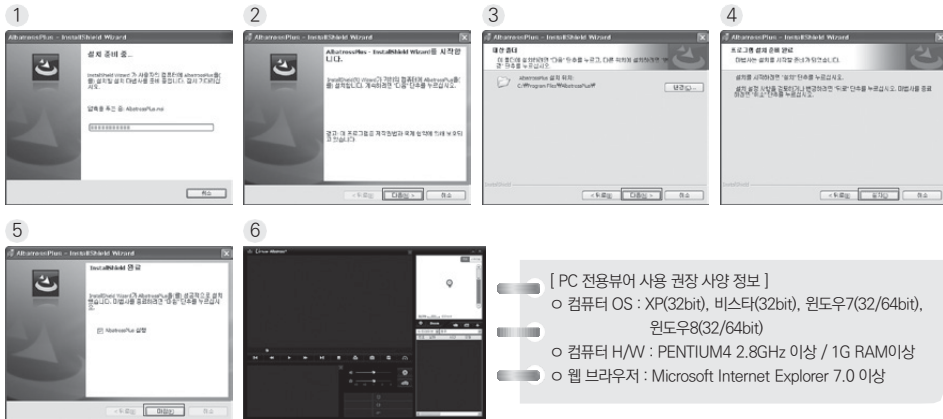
1

AlbatrossPlus - InstallShield Wizard

설치 준비 중...

InstallShield Wizard가 사용자의 컴퓨터에 AlbatrossPlus을(를) 설치할 준비를 하는 중입니다. 잠시 기다리십시오.

압축을 푸는 중: AlbatrossPlus.msi

취소

2

AlbatrossPlus - InstallShield Wizard

AlbatrossPlus - InstallShield Wizard을(를) 시작합니다.

InstallShield Wizard가 컴퓨터에 AlbatrossPlus을(를) 설치합니다. 계속하려면 "다음" 단추를 누르십시오.

경고: 이 프로그램은 저작권법과 국제 협약에 의해 보호되고 있습니다.

< 뒤로(B) 다음(N) > 취소

3

AlbatrossPlus - InstallShield Wizard

대상 폴더

이 폴더에 설치하려면 "다음" 단추를 누르고, 다른 위치에 설치하려면 "변경" 단추를 누르십시오.

AlbatrossPlus 설치 위치:
C:\Program Files\AlbatrossPlus\

변경(C)...

InstallShield

< 뒤로(B) 다음(N) > 취소

4

AlbatrossPlus - InstallShield Wizard

프로그램 설치 준비 완료

마법사는 설치를 시작할 준비가 되었습니다.

설치를 시작하려면 "설치" 단추를 누르십시오.

설치 설정을 검토하거나 변경하려면 "뒤로" 단추를 누르십시오. 마법사를 종료하려면 "취소" 단추를 누르십시오.

InstallShield

< 뒤로(B) 설치(I) 취소

5

AlbatrossPlus - InstallShield Wizard

InstallShield 완료

InstallShield Wizard가 AlbatrossPlus을(를) 성공적으로 설치했습니다. 마법사를 종료하려면 "완료" 단추를 누르십시오.

AlbatrossPlus 실행

< 뒤로(B) 마침(F) 취소

6

[ PC 전용뷰어 사용 권장 사양 정보 ]
ㅇ 컴퓨터 OS : XP(32bit), 비스타(32bit), 윈도우7(32/64bit), 윈도우8(32/64bit)
ㅇ 컴퓨터 H/W : PENTIUM4 2.8GHz 이상 / 1G RAM이상
ㅇ 웹 브라우저 : Microsoft Internet Explorer 7.0 이상